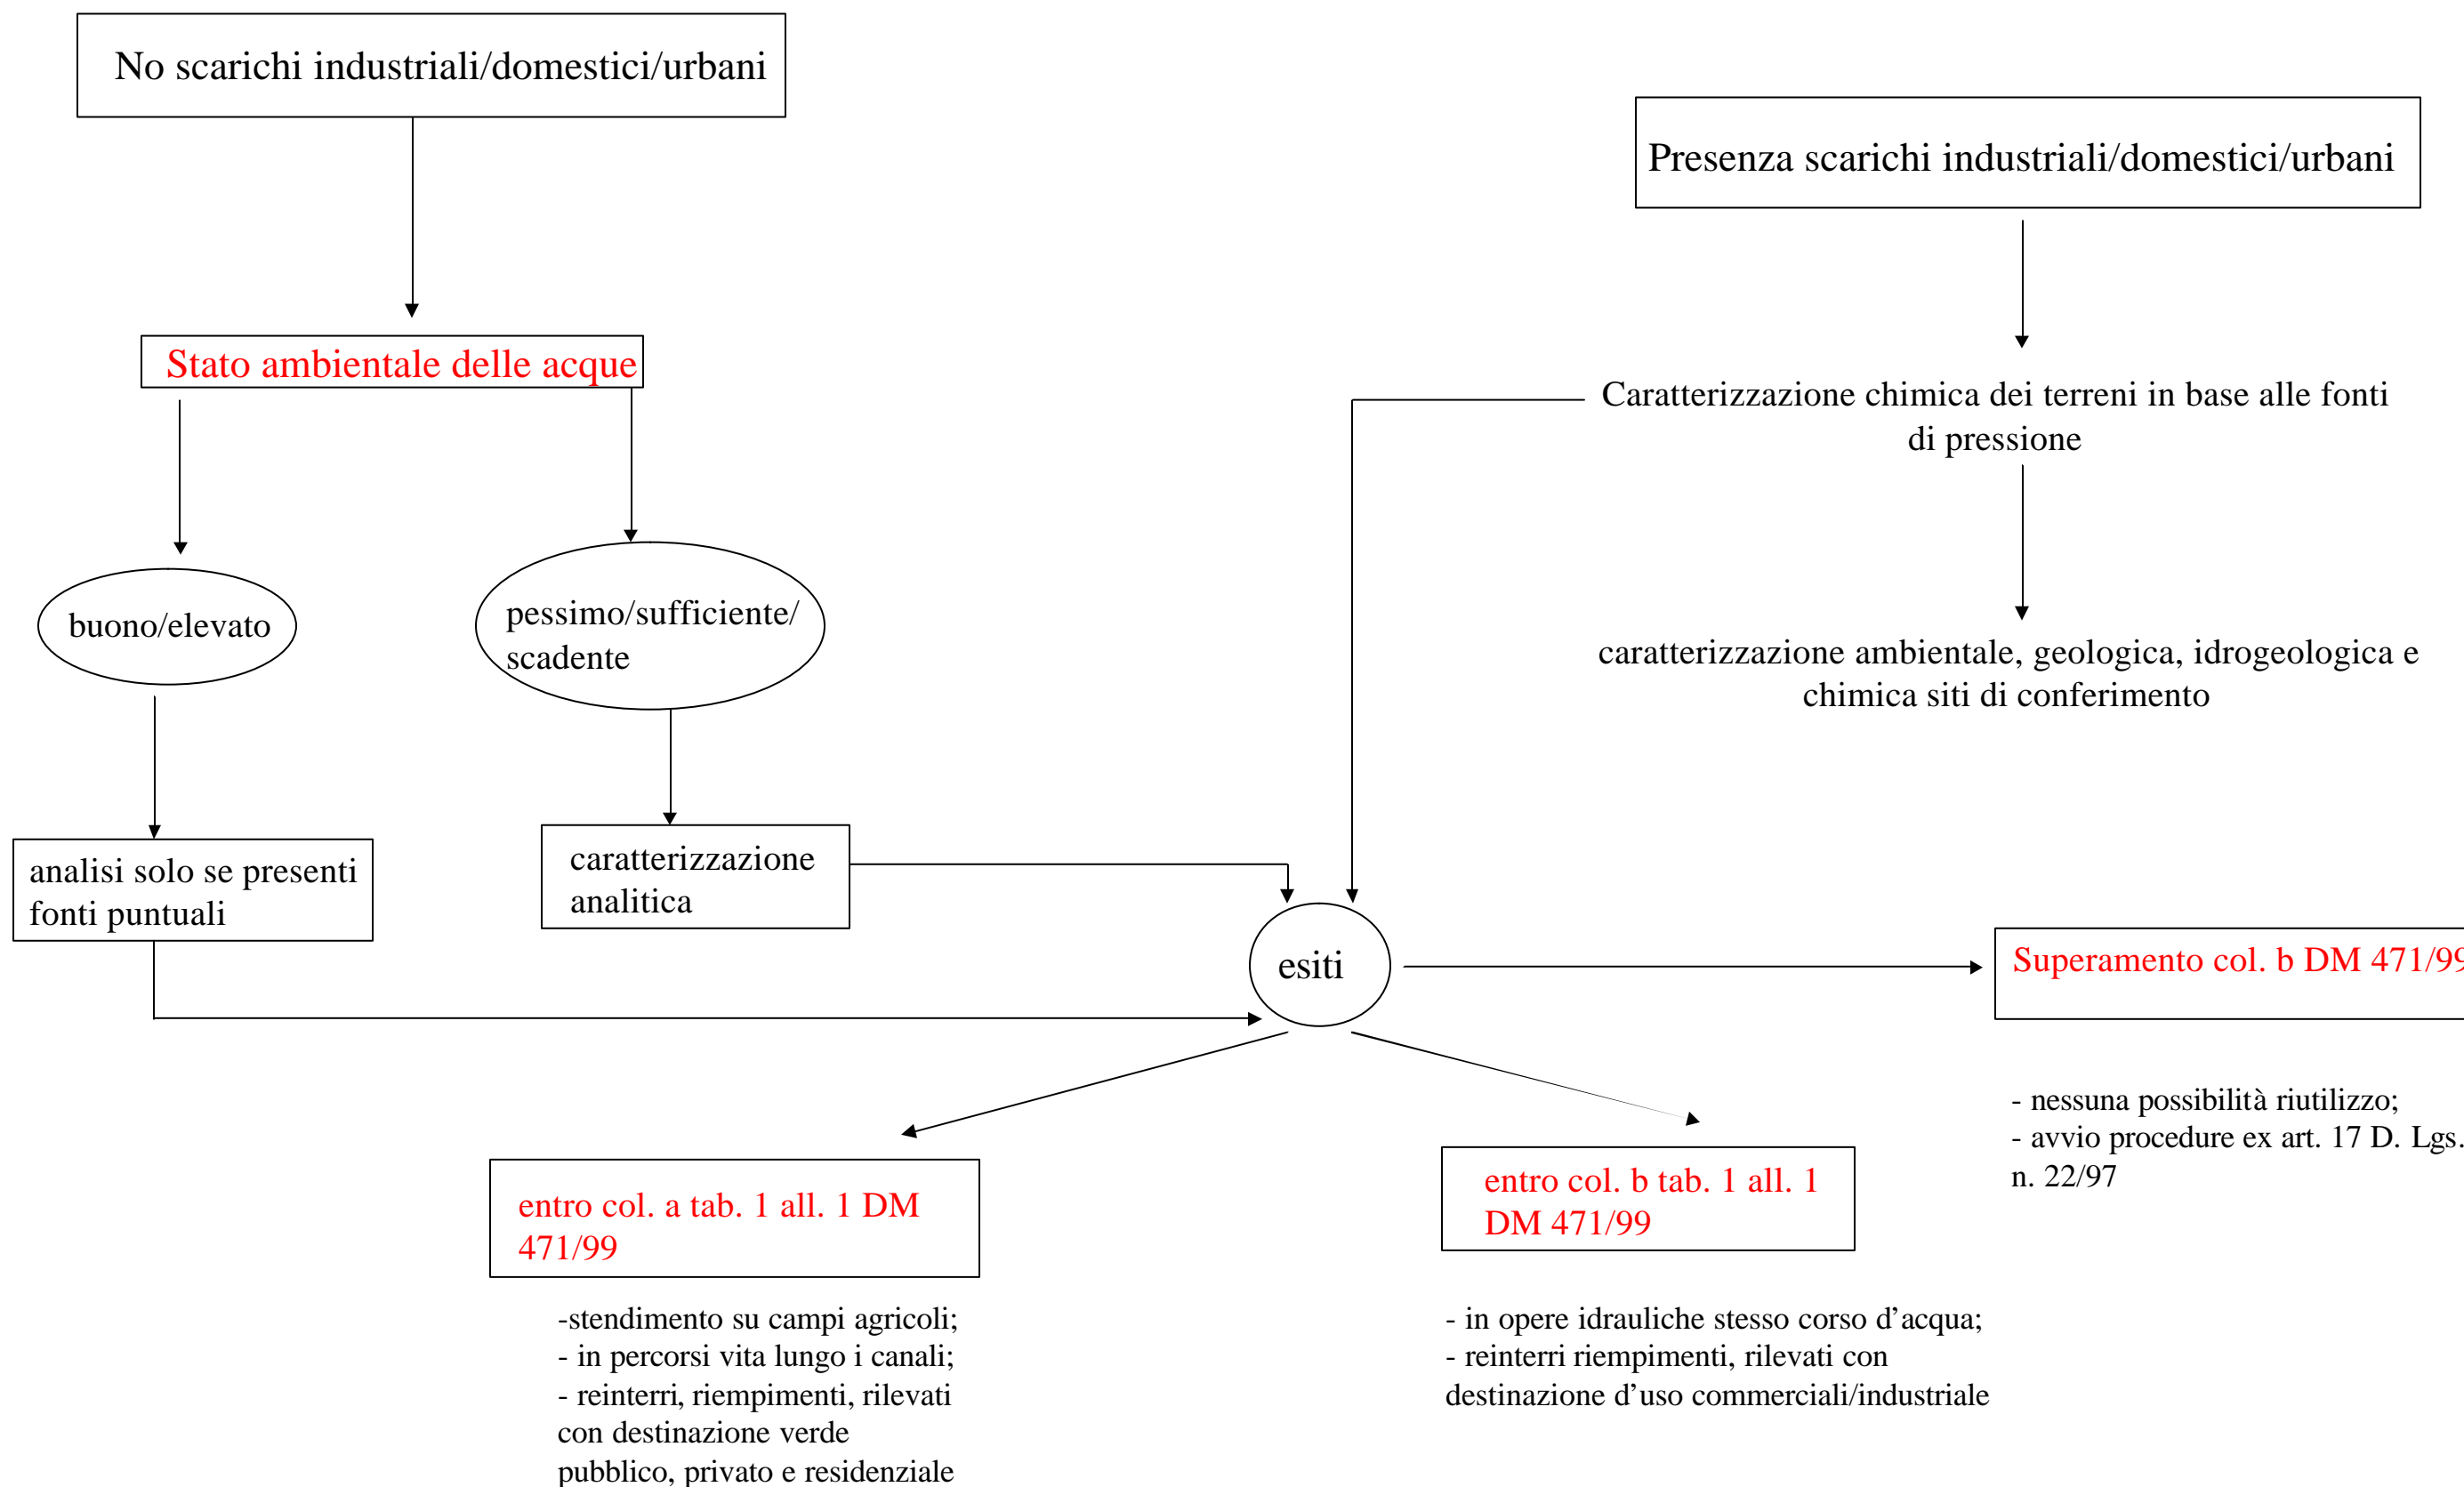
No scarichi industriali/domestici/urbani

Presenza scarichi industriali/domestici/urbani

Stato ambientale delle acque

Caratterizzazione chimica dei terreni in base alle fonti di pressione

buono/elevato

pessimo/sufficiente/ scadente

caratterizzazione ambientale, geologica, idrogeologica e chimica siti di conferimento

analisi solo se presenti fonti puntuali

caratterizzazione analitica

esiti

Superamento col. b DM 471/9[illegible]

- nessuna possibilità riutilizzo;
- avvio procedure ex art. 17 D. Lgs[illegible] n. 22/97

entro col. a tab. 1 all. 1 DM 471/99

entro col. b tab. 1 all. 1 DM 471/99

-stendimento su campi agricoli;
- in percorsi vita lungo i canali;
- reinterri, riempimenti, rilevati con destinazione verde pubblico, privato e residenziale

- in opere idrauliche stesso corso d'acqua;
- reinterri riempimenti, rilevati con destinazione d'uso commerciali/industriale